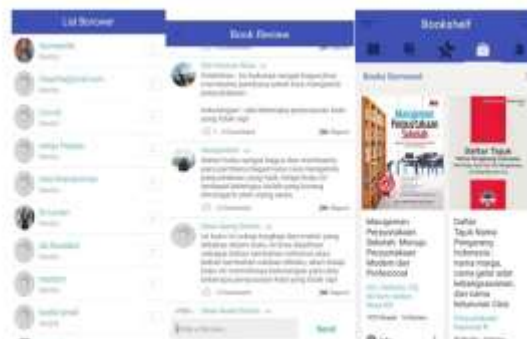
List Borrower

Book Review

Bookshelf

Book Borrowed

Manajemen Perpustakaan Sekolah

Manajemen Perpustakaan Sekolah: Menuju Perpustakaan Modern dan Profesional

Daftar Tajuk

Daftar Tajuk Nama Pengarang Indonesia nama marga, nama gelar adat kebangsawanan, dan nama keluarga Cina

Send